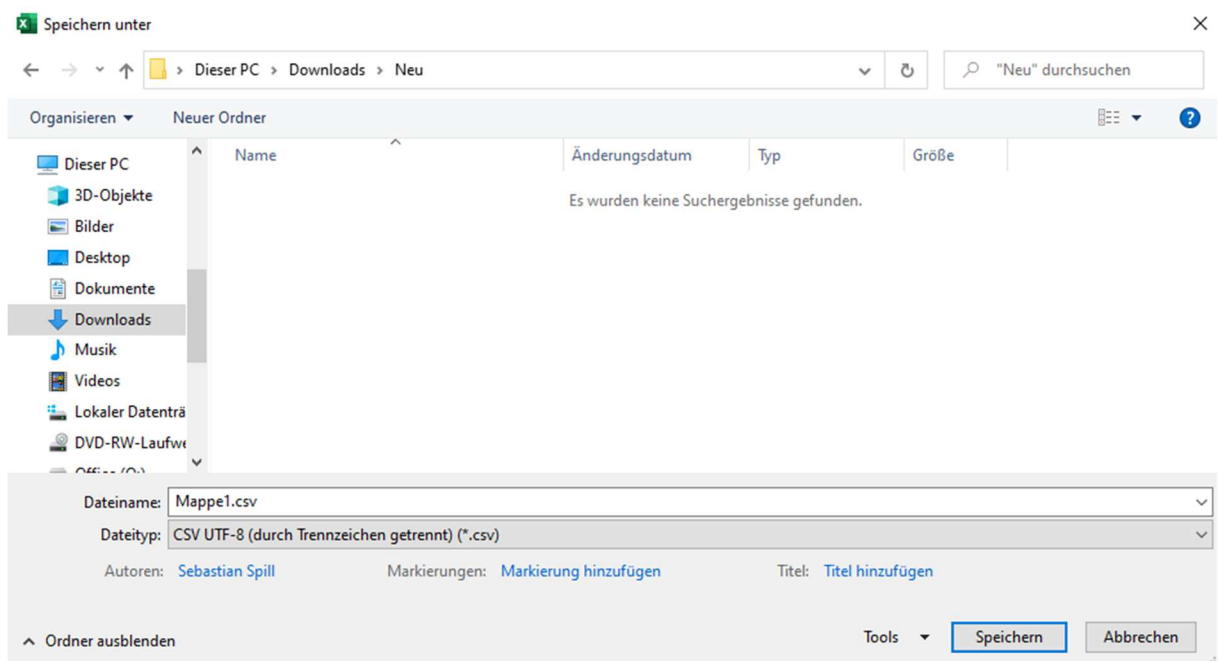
Speichern unter

Dieser PC > Downloads > Neu

"Neu" durchsuchen

Organisieren ▾ Neuer Ordner

Dieser PC
3D-Objekte
Bilder
Desktop
Dokumente
Downloads
Musik
Videos
Lokaler Datenträ
DVD-RW-Laufwe
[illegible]

| Name | Änderungsdatum | Typ | Größe |
|---|---|---|---|

Es wurden keine Suchergebnisse gefunden.

Dateiname: Mappe1.csv
Dateityp: CSV UTF-8 (durch Trennzeichen getrennt) (*.csv)
Autoren: Sebastian Spill Markierungen: Markierung hinzufügen Titel: Titel hinzufügen

Ordner ausblenden Tools ▾ Speichern Abbrechen